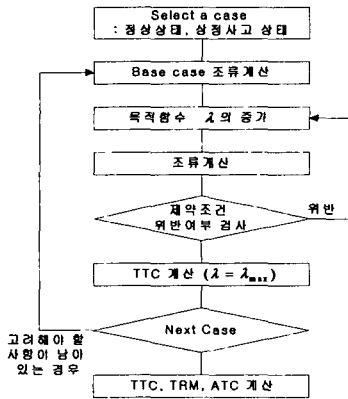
Select a case
: 정상상태, 상정사고 상태

Base case 조류계산

목적함수 $\lambda$ 의 증가

조류계산

제약조건
위반여부 검사

위반

TTC 계산 ($\lambda = \lambda_{max}$)

Next Case

고려해야 할
사항이 남아
있는 경우

TTC, TRM, ATC 계산